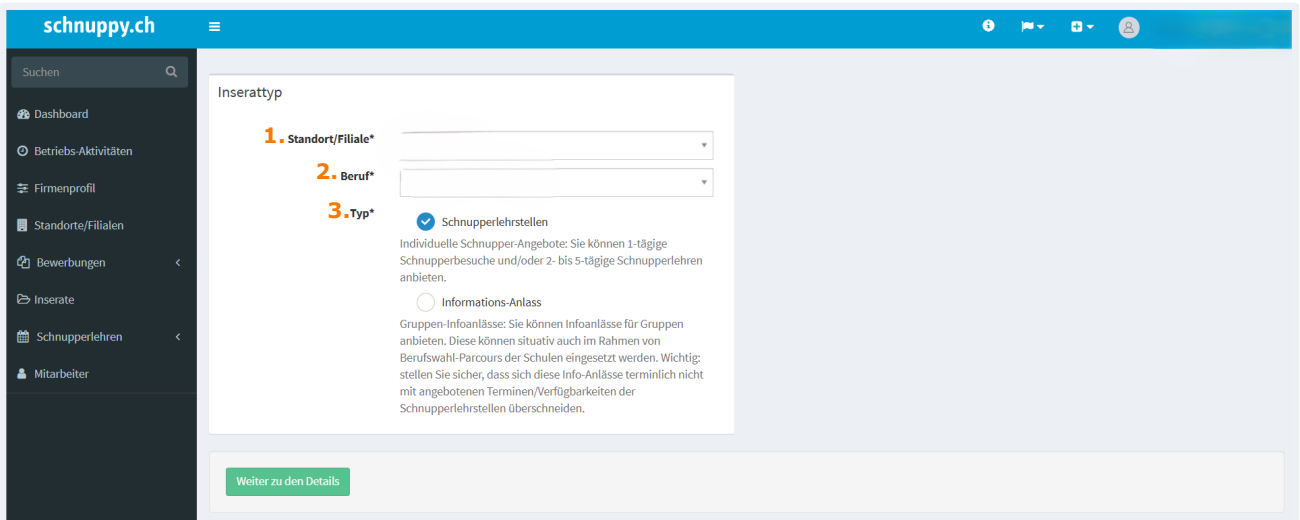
schnuppy.ch

Suchen

Dashboard

Betriebs-Aktivitäten

Firmenprofil

Standorte/Filialen

Bewerbungen

Inserate

Schnupperlehren

Mitarbeiter

Inserattyp

1. Standort/Filiale*

2. Beruf*

3. Typ*

Schnupperlehrstellen

Individuelle Schnupper-Angebote: Sie können 1-tägige Schnupperbesuche und/oder 2- bis 5-tägige Schnupperlehren anbieten.

Informations-Anlass

Gruppen-Infoanlässe: Sie können Infoanlässe für Gruppen anbieten. Diese können situativ auch im Rahmen von Berufswahl-Parcours der Schulen eingesetzt werden. Wichtig: stellen Sie sicher, dass sich diese Info-Anlässe terminlich nicht mit angebotenen Terminen/Verfügbarkeiten der Schnupperlehrstellen überschneiden.

Weiter zu den Details